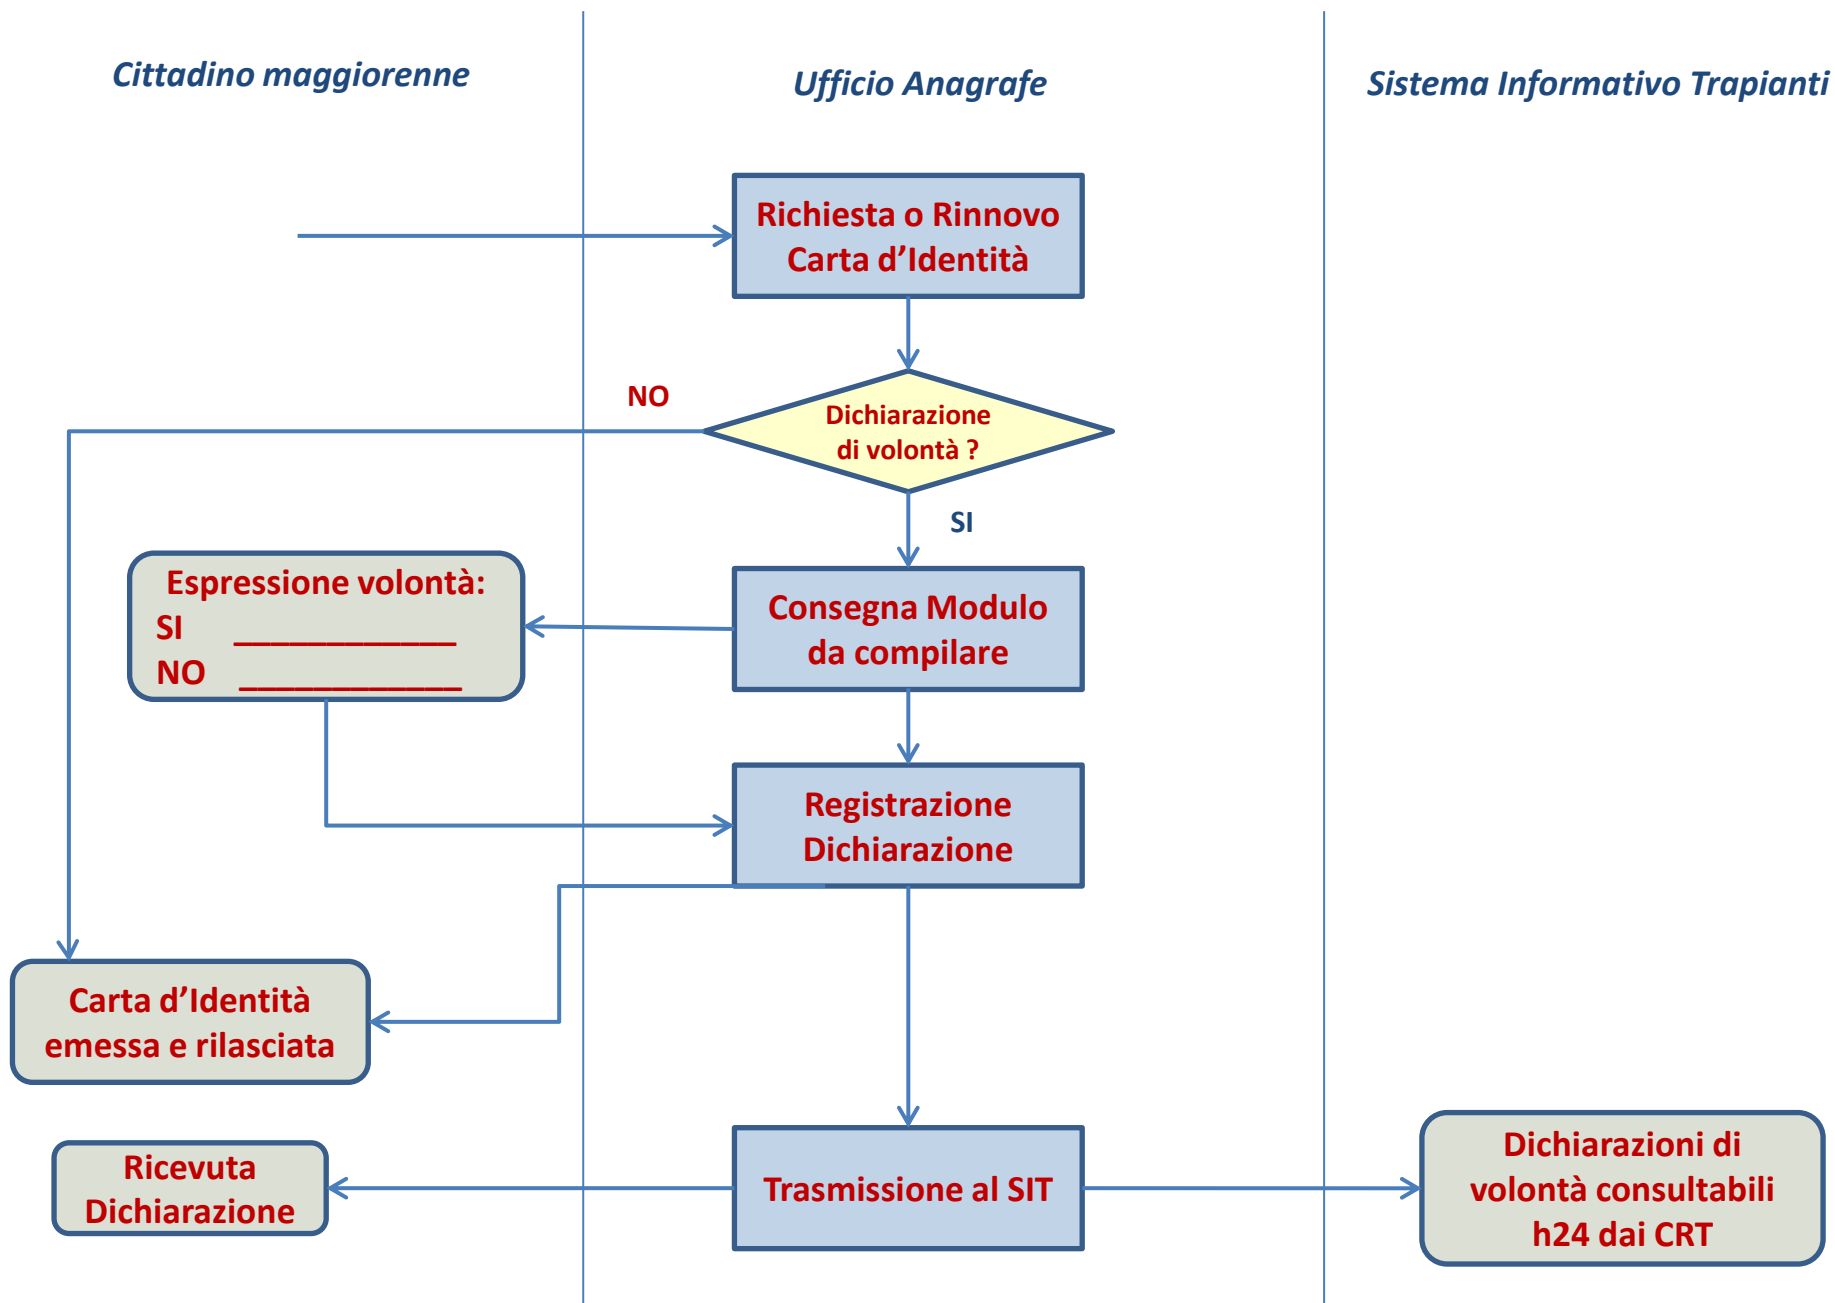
Cittadino maggiorenne

Ufficio Anagrafe

Sistema Informativo Trapianti

Richiesta o Rinnovo Carta d'Identità

NO

Dichiarazione di volontà ?

SI

Espressione volontà:
SI ___________
NO ___________

Consegna Modulo da compilare

Registrazione Dichiarazione

Carta d'Identità emessa e rilasciata

Ricevuta Dichiarazione

Trasmissione al SIT

Dichiarazioni di volontà consultabili h24 dai CRT